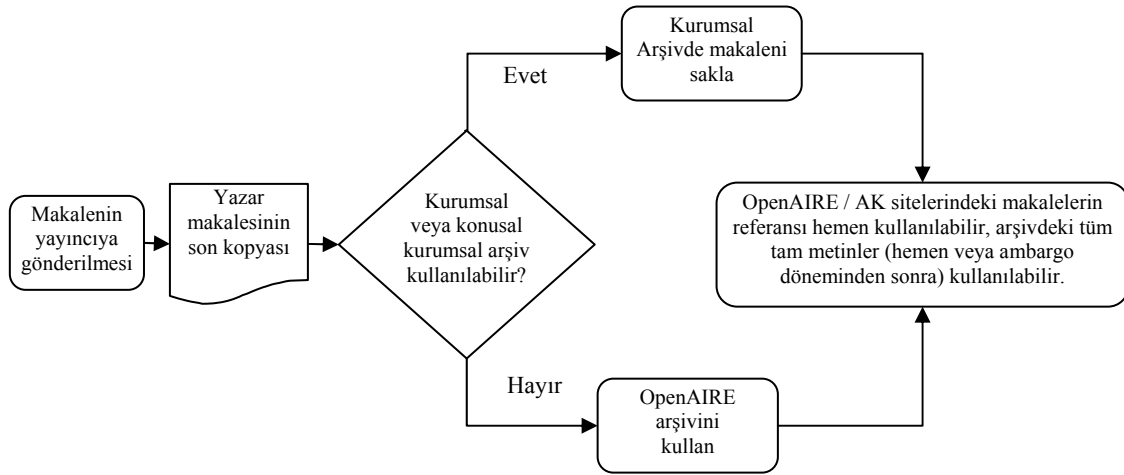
Makalenin yayıncıya gönderilmesi

Yazar makalesinin son kopyası

Kurumsal veya konusal kurumsal arşiv kullanılabilir?

Evet

Kurumsal Arşivde makaleni sakla

Hayır

OpenAIRE arşivini kullan

OpenAIRE / AK sitelerindeki makalelerin referansı hemen kullanılabilir, arşivdeki tüm tam metinler (hemen veya ambargo döneminden sonra) kullanılabilir.